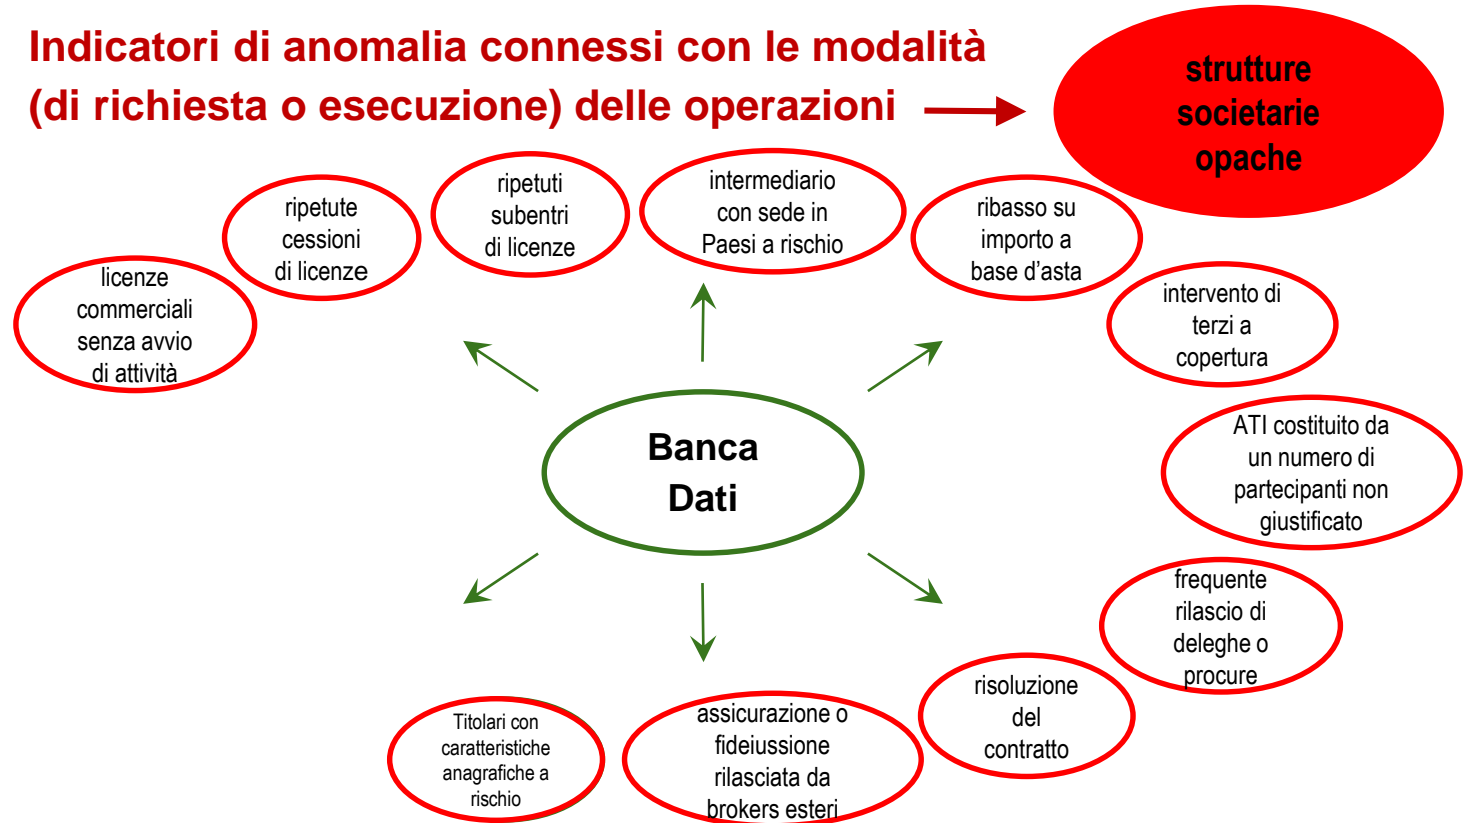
Indicatori di anomalia connessi con le modalità (di richiesta o esecuzione) delle operazioni

strutture societarie opache

licenze commerciali senza avvio di attività

ripetute cessioni di licenze

ripetuti subentri di licenze

intermediario con sede in Paesi a rischio

ribasso su importo a base d'asta

intervento di terzi a copertura

ATI costituito da un numero di partecipanti non giustificato

Banca Dati

frequente rilascio di deleghe o procure

risoluzione del contratto

assicurazione o fideiussione rilasciata da brokers esteri

Titolari con caratteristiche anagrafiche a rischio